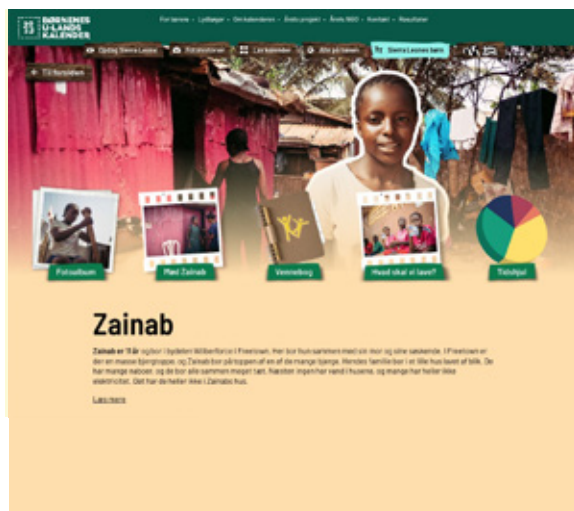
BØRNENES U-LANDS KALENDER

For lærere · Lydbøger · Om kalenderen · Årets projekt · Årets NGO · Kontakt · Resultater

Opdag Sierra Leone · Fotohistorier · Læs kalender · Alle på banen · Sierra Leones børn

Til forsiden

Fotoalbum

Mød Zainab

Venneborg

Hvad skal vi lave?

Tidshjul

Zainab

Zainab er 11 år og bor i bydelen Wilberforce i Freetown. Her bor hun sammen med sin mor og sine søskende. I Freetown er der en masse bjergtoppe, og Zainab bor på toppen af en af de mange bjerge. Hendes familie bor i et lille hus lavet af blik. De har mange naboer, og de bor alle sammen meget tæt. Næsten ingen har vand i husene, og mange har heller ikke elektricitet. Det har de heller ikke i Zainabs hus.

Læs mere